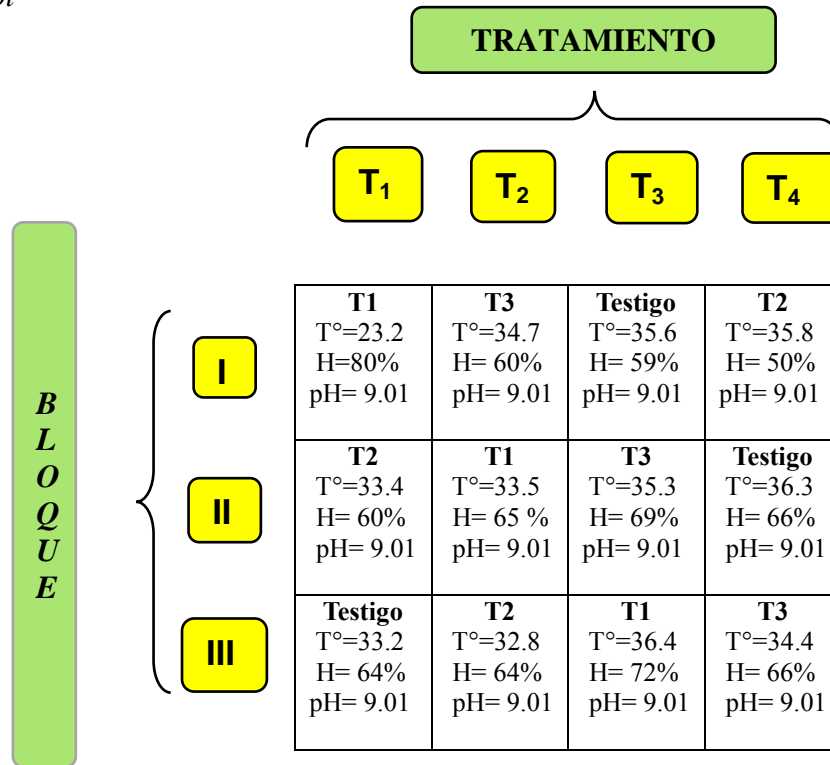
TRATAMIENTO

$T_1$ $T_2$ $T_3$ $T_4$

B L O Q U E

I

II

III

| T1 T°=23.2 H=80% pH= 9.01 | T3 T°=34.7 H= 60% pH= 9.01 | Testigo T°=35.6 H= 59% pH= 9.01 | T2 T°=35.8 H= 50% pH= 9.01 |
|---|---|---|---|
| T2 T°=33.4 H= 60% pH= 9.01 | T1 T°=33.5 H= 65 % pH= 9.01 | T3 T°=35.3 H= 69% pH= 9.01 | Testigo T°=36.3 H= 66% pH= 9.01 |
| Testigo T°=33.2 H= 64% pH= 9.01 | T2 T°=32.8 H= 64% pH= 9.01 | T1 T°=36.4 H= 72% pH= 9.01 | T3 T°=34.4 H= 66% pH= 9.01 |